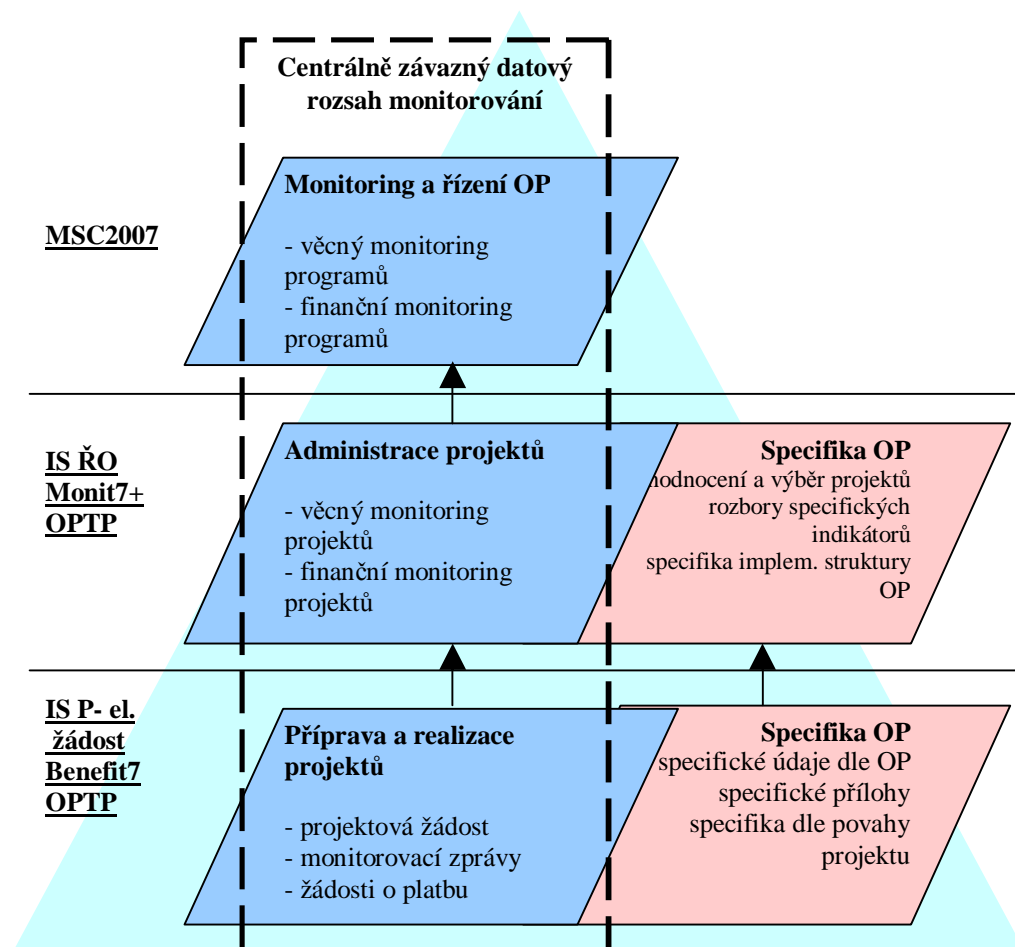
Centrálně závazný datový rozsah monitorování

MSC2007

Monitoring a řízení OP

- věcný monitoring programů
- finanční monitoring programů

IS ŘO Monit7+ OPTP

Administrace projektů

- věcný monitoring projektů
- finanční monitoring projektů

Specifika OP
hodnocení a výběr projektů
rozbory specifických indikátorů
specifika implem. struktury OP

IS P- el. žádost Benefit7 OPTP

Příprava a realizace projektů

- projektová žádost
- monitorovací zprávy
- žádosti o platbu

Specifika OP
specifické údaje dle OP
specifické přílohy
specifika dle povahy projektu